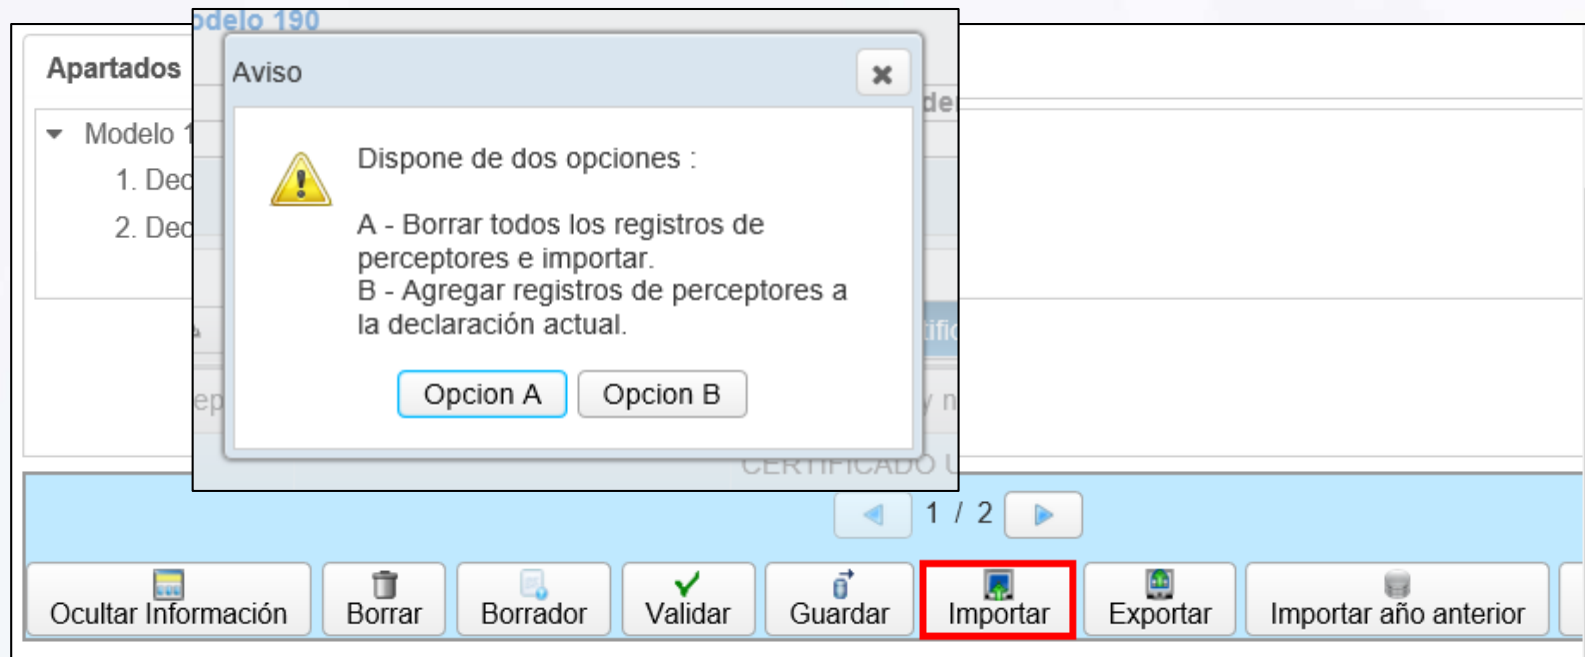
odelo 190

Apartados

Modelo 1

1. Dec

2. Dec

Aviso

Dispone de dos opciones :

A - Borrar todos los registros de perceptores e importar.
B - Agregar registros de perceptores a la declaración actual.

Opcion A Opcion B

CERTIFICADO U

1 / 2

Ocultar Información Borrar Borrador Validar Guardar Importar Exportar Importar año anterior